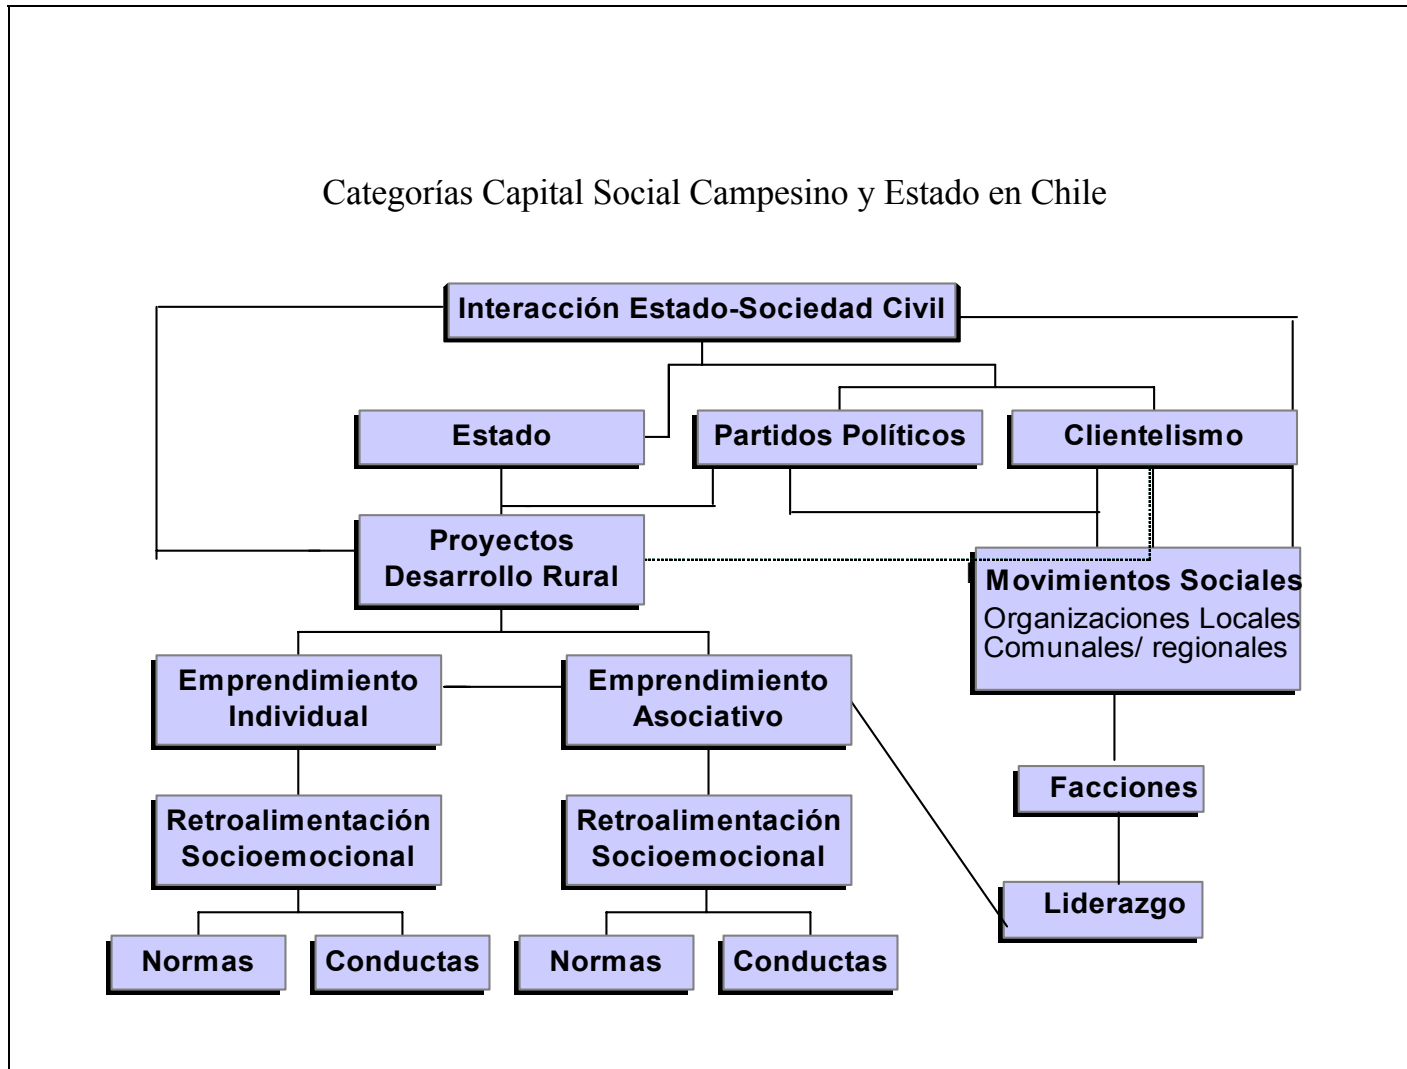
Categorías Capital Social Campesino y Estado en Chile

Interacción Estado-Sociedad Civil

Estado

Partidos Políticos

Clientelismo

Proyectos Desarrollo Rural

Movimientos Sociales
Organizaciones Locales
Comunales/ regionales

Emprendimiento Individual

Emprendimiento Asociativo

Facciones

Retroalimentación Socioemocional

Retroalimentación Socioemocional

Liderazgo

Normas

Conductas

Normas

Conductas